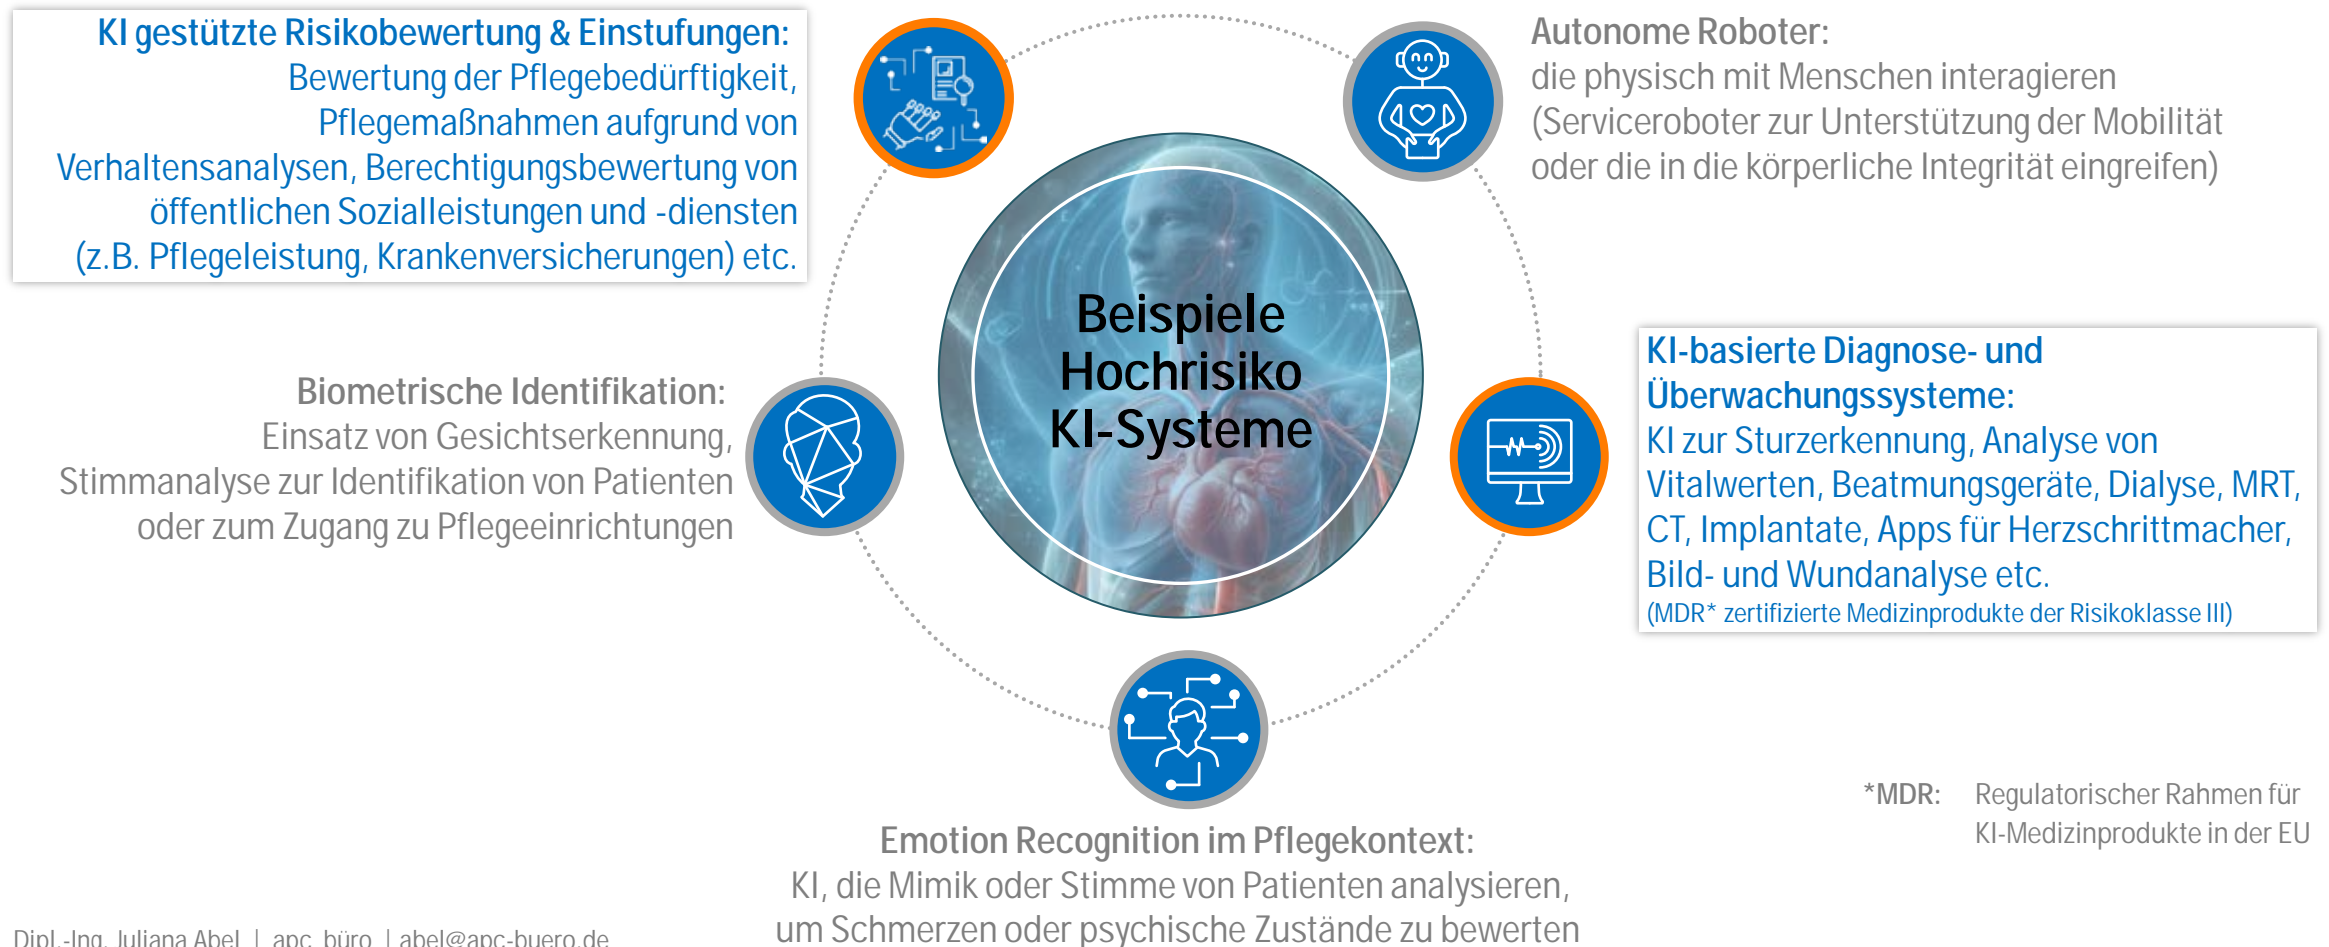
KI gestützte Risikobewertung & Einstufungen:
Bewertung der Pflegebedürftigkeit, Pflegemaßnahmen aufgrund von Verhaltensanalysen, Berechtigungsbewertung von öffentlichen Sozialleistungen und -diensten (z.B. Pflegeleistung, Krankenversicherungen) etc.

Autonome Roboter:
die physisch mit Menschen interagieren (Serviceroboter zur Unterstützung der Mobilität oder die in die körperliche Integrität eingreifen)

Beispiele Hochrisiko KI-Systeme

Biometrische Identifikation:
Einsatz von Gesichtserkennung, Stimmanalyse zur Identifikation von Patienten oder zum Zugang zu Pflegeeinrichtungen

KI-basierte Diagnose- und Überwachungssysteme:
KI zur Sturzerkennung, Analyse von Vitalwerten, Beatmungsgeräte, Dialyse, MRT, CT, Implantate, Apps für Herzschrittmacher, Bild- und Wundanalyse etc.
(MDR* zertifizierte Medizinprodukte der Risikoklasse III)

*MDR: Regulatorischer Rahmen für KI-Medizinprodukte in der EU

Emotion Recognition im Pflegekontext:
KI, die Mimik oder Stimme von Patienten analysieren, um Schmerzen oder psychische Zustände zu bewerten

Dipl.-Ing. Juliana Abel | apc_büro | abel@apc-buero.de